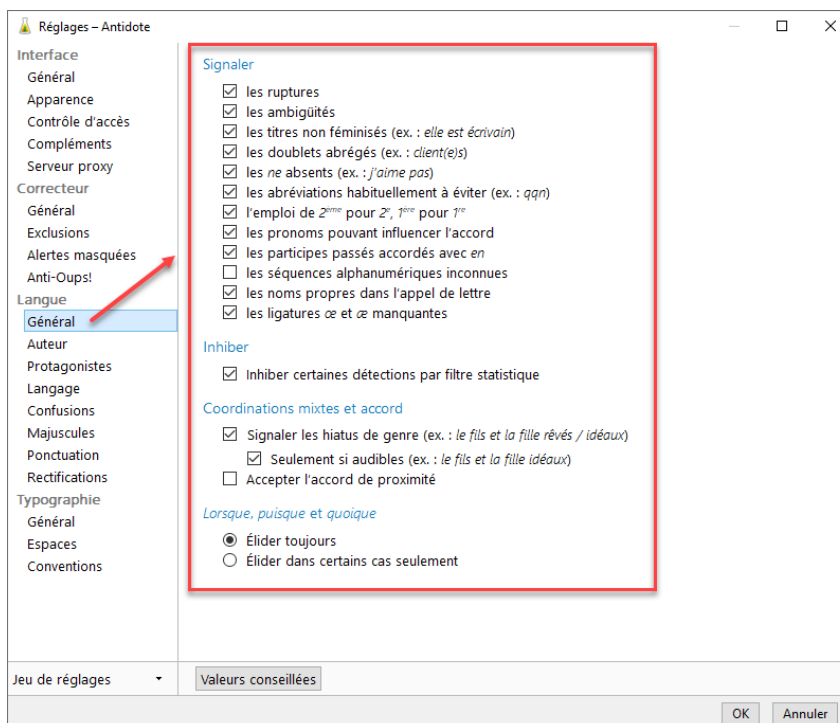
Réglages – Antidote

Interface
Général
Apparence
Contrôle d'accès
Compléments
Serveur proxy
Correcteur
Général
Exclusions
Alertes masquées
Anti-Oups!
Langue
Général
Auteur
Protagonistes
Langage
Confusions
Majuscules
Ponctuation
Rectifications
Typographie
Général
Espaces
Conventions

Signaler
les ruptures
les ambigüités
les titres non féminisés (ex. : elle est écrivain)
les doublets abrégés (ex. : client(e)s)
les ne absents (ex. : j'aime pas)
les abréviations habituellement à éviter (ex. : qqn)
l'emploi de $2^{ème}$ pour $2^{e}$, $1^{ère}$ pour $1^{re}$
les pronoms pouvant influencer l'accord
les participes passés accordés avec en
les séquences alphanumériques inconnues
les noms propres dans l'appel de lettre
les ligatures œ et æ manquantes

Inhiber
Inhiber certaines détections par filtre statistique

Coordinations mixtes et accord
Signaler les hiatus de genre (ex. : le fils et la fille rêvés / idéaux)
Seulement si audibles (ex. : le fils et la fille idéaux)
Accepter l'accord de proximité

Lorsque, puisque et quoique
Élider toujours
Élider dans certains cas seulement

Jeu de réglages
Valeurs conseillées
OK
Annuler